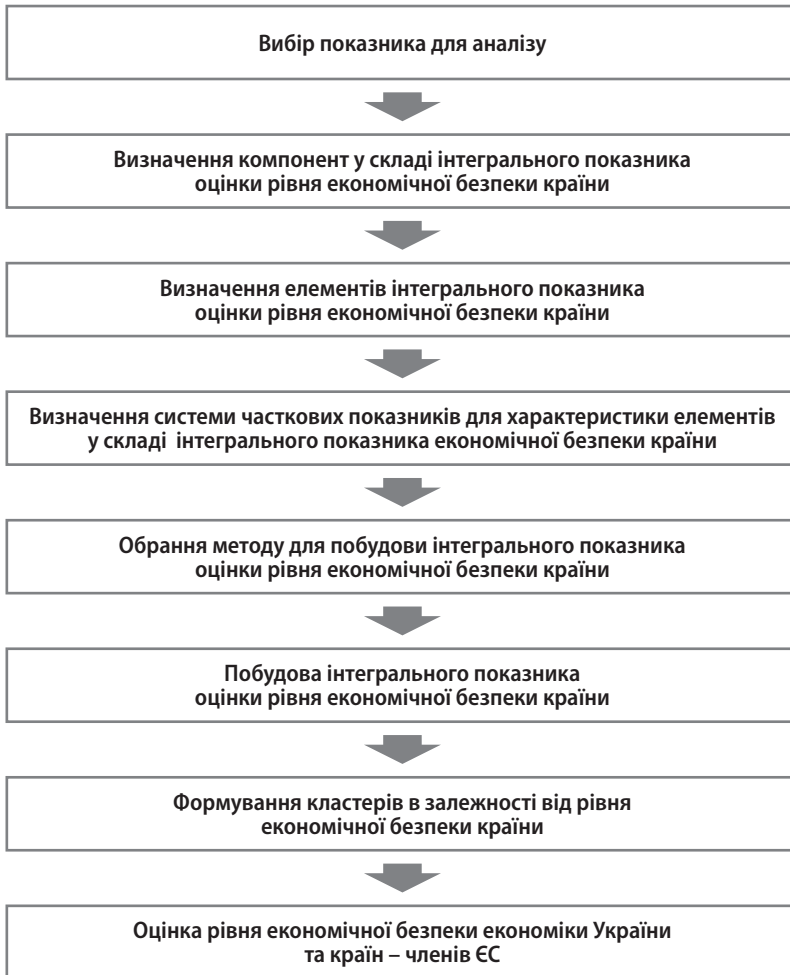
Вибір показника для аналізу

Визначення компонент у складі інтегрального показника оцінки рівня економічної безпеки країни

Визначення елементів інтегрального показника оцінки рівня економічної безпеки країни

Визначення системи часткових показників для характеристики елементів у складі інтегрального показника економічної безпеки країни

Обрання методу для побудови інтегрального показника оцінки рівня економічної безпеки країни

Побудова інтегрального показника оцінки рівня економічної безпеки країни

Формування кластерів в залежності від рівня економічної безпеки країни

Оцінка рівня економічної безпеки економіки України та країн – членів ЄС